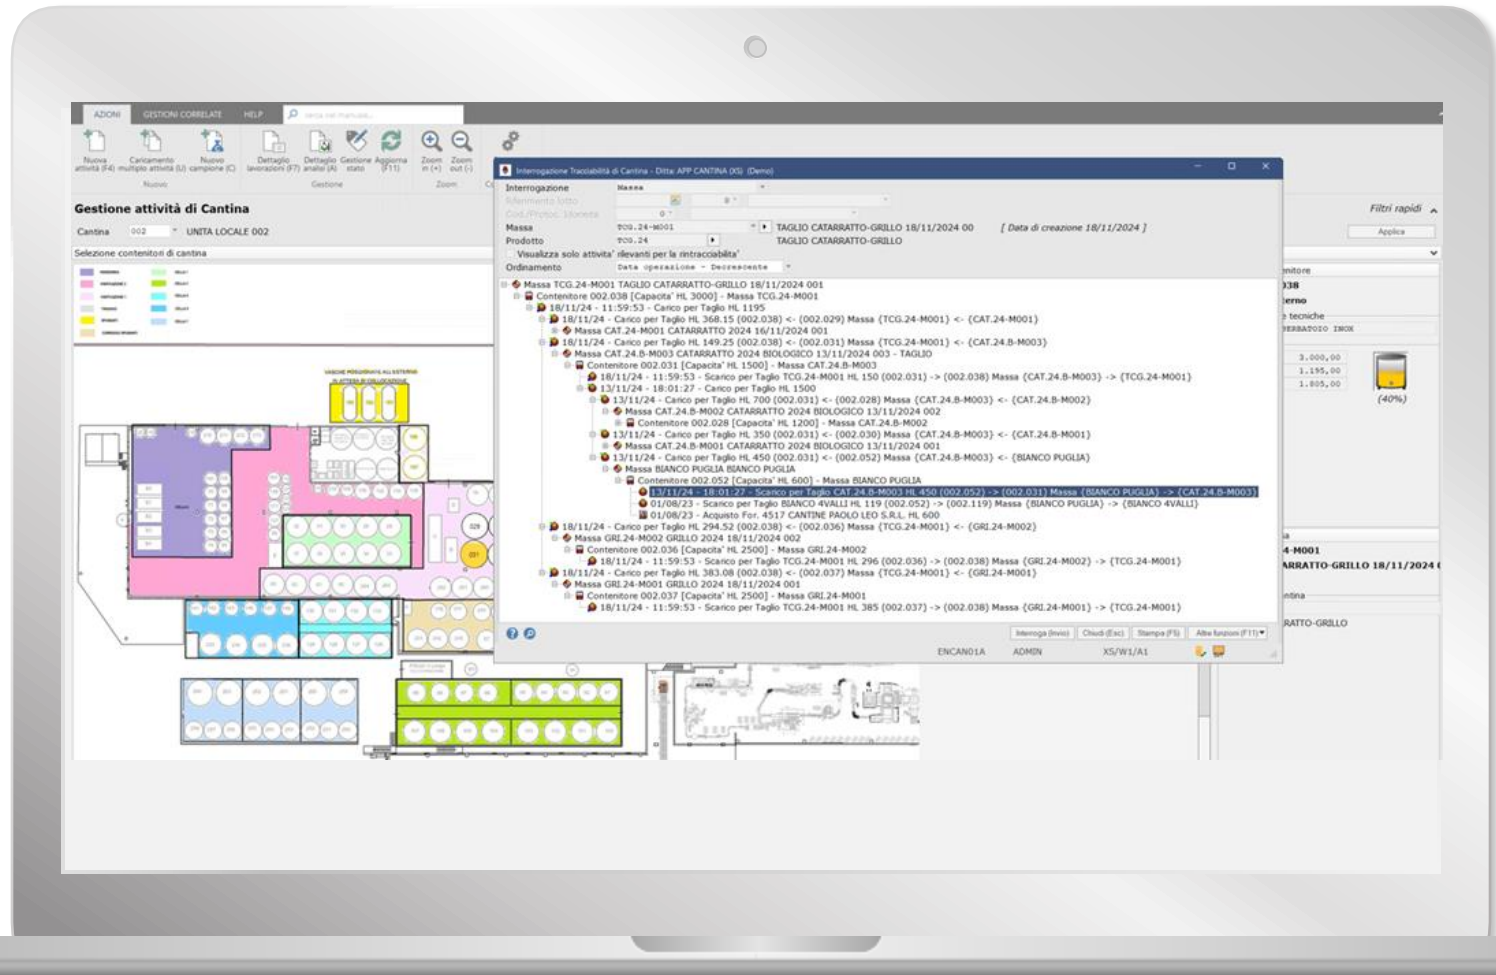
AZIONI GESTIONI CORRELATE HELP

Nuova attività (F4) Caricamento multiplo attività (U) Nuovo campione (C) Dettaglio lavorazioni (F7) Dettaglio analisi (A) Gestione stato Aggiorna (F11) Zoom in (+) Zoom out (-)

Nuovo Gestione Zoom

Gestione attività di Cantina

Cantina 002 UNITA LOCALE 002

Selezione contenitori di cantina

Interrogazione Tracciabilità di Cantina - Ditta: APP CANTINA (XS) (Demo)

Interrogazione Massa

Riferimento lotto

Cod./Protoc. Moneta

Massa TCG.24-M001 TAGLIO CATARRATTO-GRILLO 18/11/2024 00 [ Data di creazione 18/11/2024 ]

Prodotto TCG.24 TAGLIO CATARRATTO-GRILLO

Visualizza solo attivita' rilevanti per la rintracciabilita'

Ordinamento Data operazione - Decrescente

Massa TCG.24-M001 TAGLIO CATARRATTO-GRILLO 18/11/2024 001
Contenitore 002.038 [Capacita' HL 3000] - Massa TCG.24-M001
18/11/24 - 11:59:53 - Carico per Taglio HL 1195
18/11/24 - Carico per Taglio HL 368.15 (002.038) <- (002.029) Massa (TCG.24-M001) <- (CAT.24-M001)
Massa CAT.24-M001 CATARRATTO 2024 16/11/2024 001
18/11/24 - Carico per Taglio HL 149.25 (002.038) <- (002.031) Massa (TCG.24-M001) <- (CAT.24.B-M003)
Massa CAT.24.B-M003 CATARRATTO 2024 BIOLOGICO 13/11/2024 003 - TAGLIO
Contenitore 002.031 [Capacita' HL 1500] - Massa CAT.24.B-M003
18/11/24 - 11:59:53 - Scarico per Taglio TCG.24-M001 HL 150 (002.031) -> (002.038) Massa (CAT.24.B-M003) -> (TCG.24-M001)
13/11/24 - 18:01:27 - Carico per Taglio HL 1500
13/11/24 - Carico per Taglio HL 700 (002.031) <- (002.028) Massa (CAT.24.B-M003) <- (CAT.24.B-M002)
Massa CAT.24.B-M002 CATARRATTO 2024 BIOLOGICO 13/11/2024 002
Contenitore 002.028 [Capacita' HL 1200] - Massa CAT.24.B-M002
13/11/24 - Carico per Taglio HL 350 (002.031) <- (002.030) Massa (CAT.24.B-M003) <- (CAT.24.B-M001)
Massa CAT.24.B-M001 CATARRATTO 2024 BIOLOGICO 13/11/2024 001
13/11/24 - Carico per Taglio HL 450 (002.031) <- (002.052) Massa (CAT.24.B-M003) <- (BIANCO PUGLIA)
Massa BIANCO PUGLIA BIANCO PUGLIA
Contenitore 002.052 [Capacita' HL 600] - Massa BIANCO PUGLIA
13/11/24 - 18:01:27 - Scarico per Taglio CAT.24.B-M003 HL 450 (002.052) -> (002.031) Massa (BIANCO PUGLIA) -> (CAT.24.B-M003)
01/08/23 - Scarico per Taglio BIANCO 4VALLI HL 119 (002.052) -> (002.119) Massa (BIANCO PUGLIA) -> (BIANCO 4VALLI)
01/08/23 - Acquisto For. 4517 CANTINE PAOLO LEO S.R.L. HL 600
18/11/24 - Carico per Taglio HL 294.52 (002.038) <- (002.036) Massa (TCG.24-M001) <- (GRI.24-M002)
Massa GRI.24-M002 GRILLO 2024 18/11/2024 002
Contenitore 002.036 [Capacita' HL 2500] - Massa GRI.24-M002
18/11/24 - 11:59:53 - Scarico per Taglio TCG.24-M001 HL 296 (002.036) -> (002.038) Massa (GRI.24-M002) -> (TCG.24-M001)
18/11/24 - Carico per Taglio HL 383.08 (002.038) <- (002.037) Massa (TCG.24-M001) <- (GRI.24-M001)
Massa GRI.24-M001 GRILLO 2024 18/11/2024 001
Contenitore 002.037 [Capacita' HL 2500] - Massa GRI.24-M001
18/11/24 - 11:59:53 - Scarico per Taglio TCG.24-M001 HL 385 (002.037) -> (002.038) Massa (GRI.24-M001) -> (TCG.24-M001)

Interroga (Invio) Chiudi (Esc) Stampa (F5) Altre funzioni (F11)

ENCANO1A ADMIN XS/W1/A1

Filtri rapidi
Applica
nitore
038
terno
tecniche
SERBATOIO INOX
3.000,00
1.195,00
1.805,00
(40%)
4-M001
ARRATTO-GRILLO 18/11/2024
ntina
RATTO-GRILLO